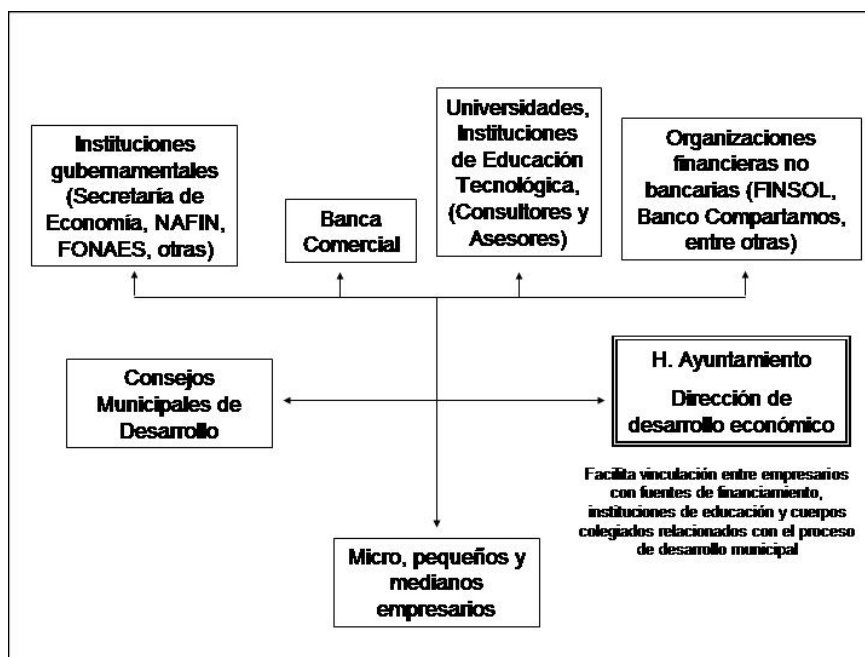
Instituciones gubernamentales (Secretaría de Economía, NAFIN, FONAES, otras)

Banca Comercial

Universidades, Instituciones de Educación Tecnológica, (Consultores y Asesores)

Organizaciones financieras no bancarias (FINSOL, Banco Compartamos, entre otras)

Consejos Municipales de Desarrollo

H. Ayuntamiento

Dirección de desarrollo económico

Facilita vinculación entre empresarios con fuentes de financiamiento, instituciones de educación y cuerpos colegiados relacionados con el proceso de desarrollo municipal

Micro, pequeños y medianos empresarios